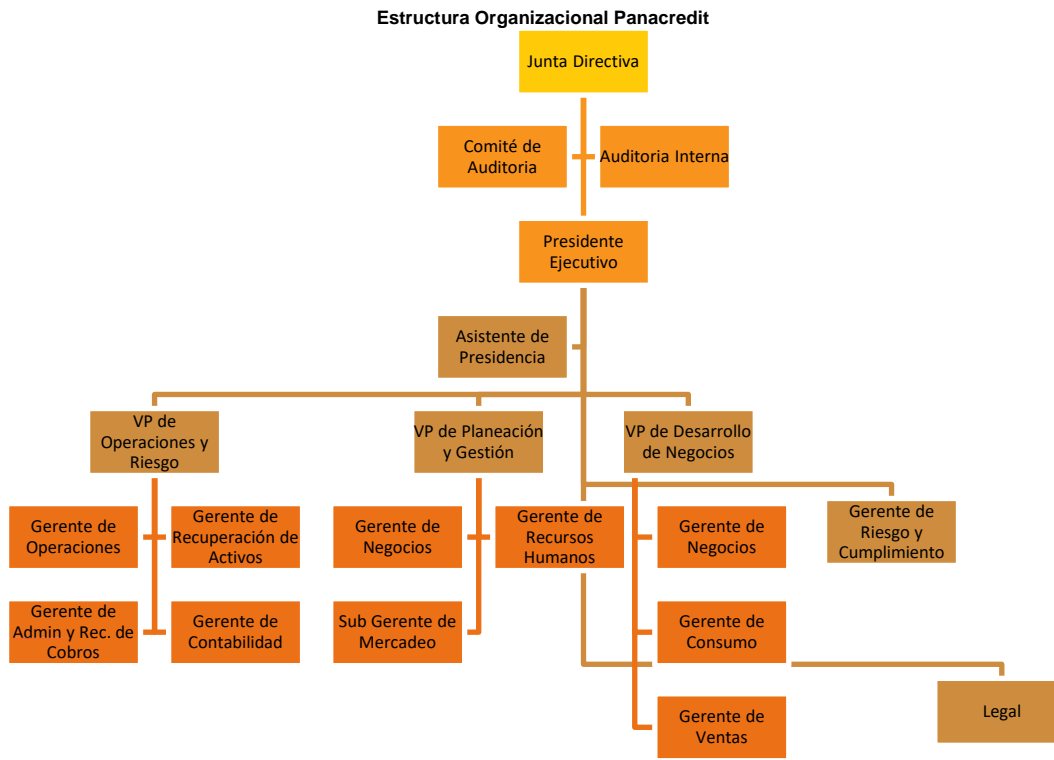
Estructura Organizacional Panacredit

Junta Directiva

Comité de Auditoria

Auditoria Interna

Presidente Ejecutivo

Asistente de Presidencia

VP de Operaciones y Riesgo

VP de Planeación y Gestión

VP de Desarrollo de Negocios

Gerente de Operaciones

Gerente de Recuperación de Activos

Gerente de Admin y Rec. de Cobros

Gerente de Contabilidad

Gerente de Negocios

Sub Gerente de Mercadeo

Gerente de Recursos Humanos

Gerente de Negocios

Gerente de Consumo

Gerente de Ventas

Gerente de Riesgo y Cumplimiento

Legal